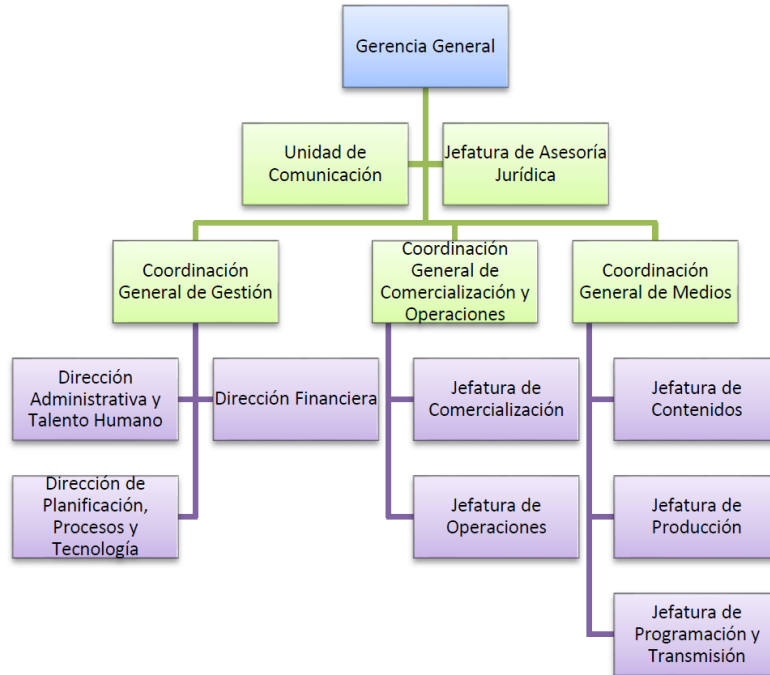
Gerencia General

Unidad de Comunicación

Jefatura de Asesoría Jurídica

Coordinación General de Gestión

Coordinación General de Comercialización y Operaciones

Coordinación General de Medios

Dirección Administrativa y Talento Humano

Dirección Financiera

Dirección de Planificación, Procesos y Tecnología

Jefatura de Comercialización

Jefatura de Operaciones

Jefatura de Contenidos

Jefatura de Producción

Jefatura de Programación y Transmisión